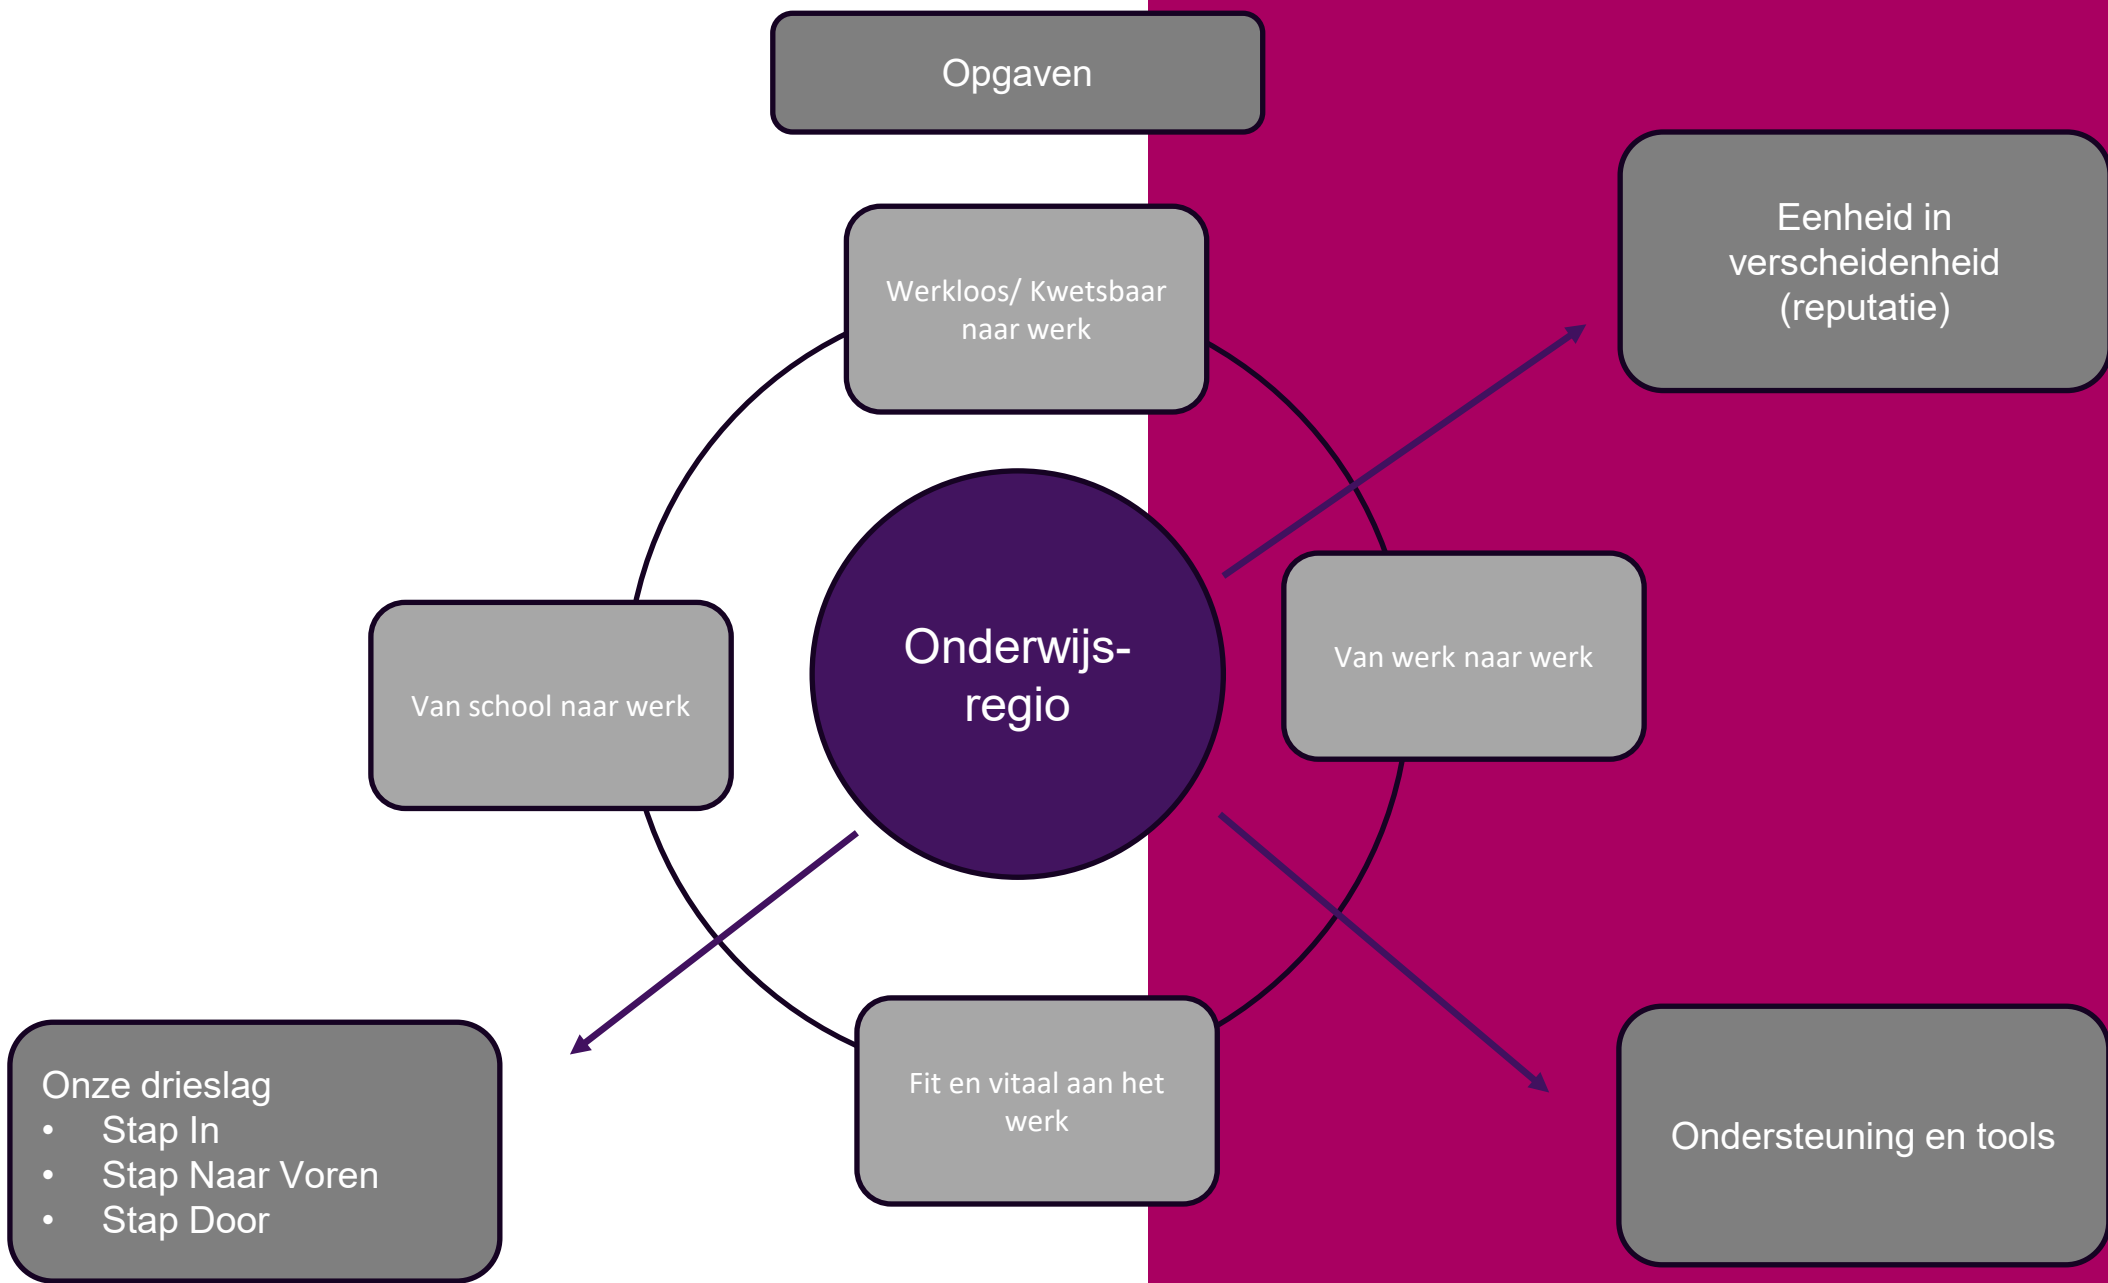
Opgaven

Werkloos/ Kwetsbaar naar werk

Eenheid in verscheidenheid (reputatie)

Van school naar werk

Onderwijs-regio

Van werk naar werk

Fit en vitaal aan het werk

Onze drieslag
• Stap In
• Stap Naar Voren
• Stap Door

Ondersteuning en tools